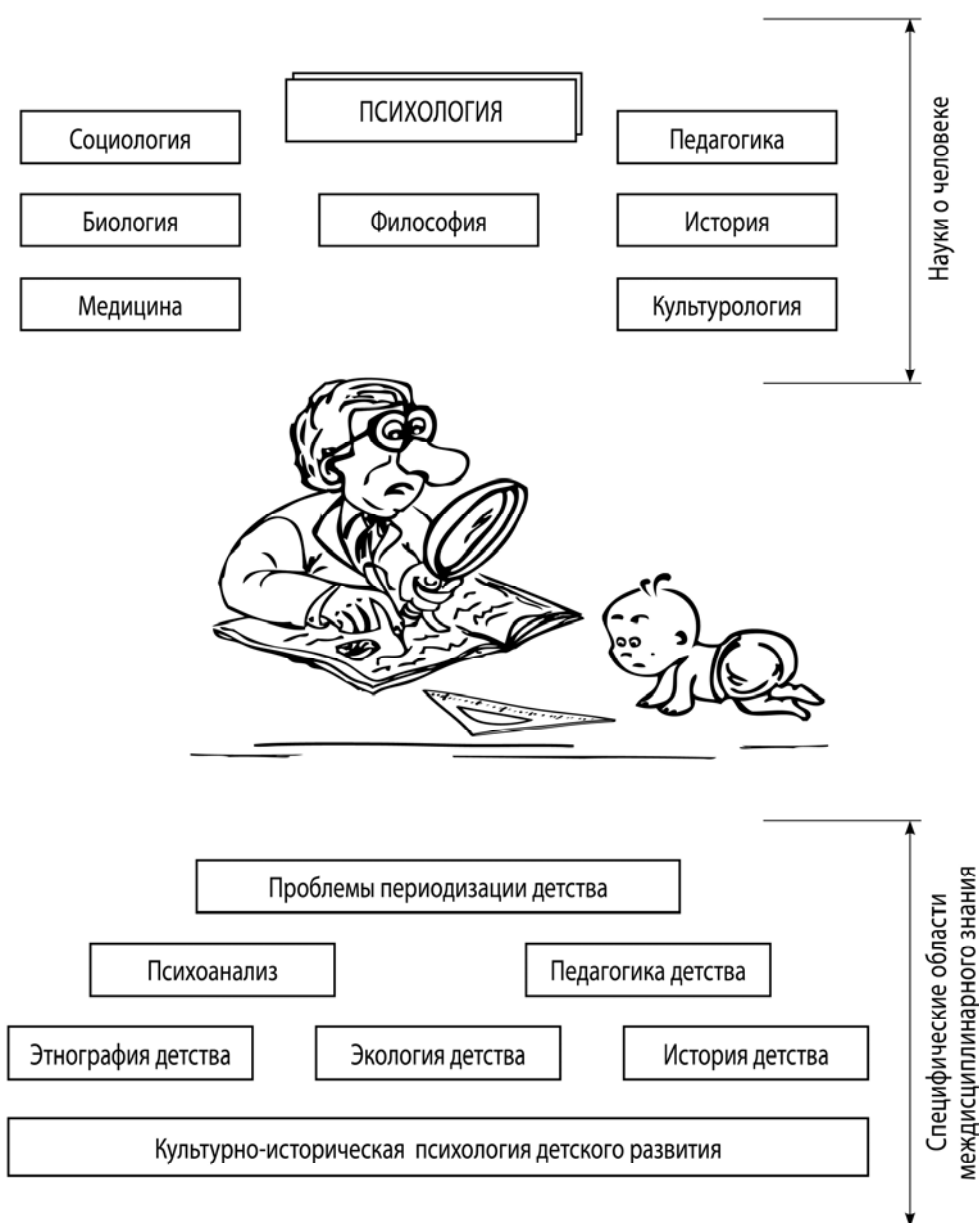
ПСИХОЛОГИЯ

Социология

Педагогика

Биология

Философия

История

Медицина

Культурология

Науки о человеке

Проблемы периодизации детства

Психоанализ

Педагогика детства

Этнография детства

Экология детства

История детства

Культурно-историческая психология детского развития

Специфические области междисциплинарного знания